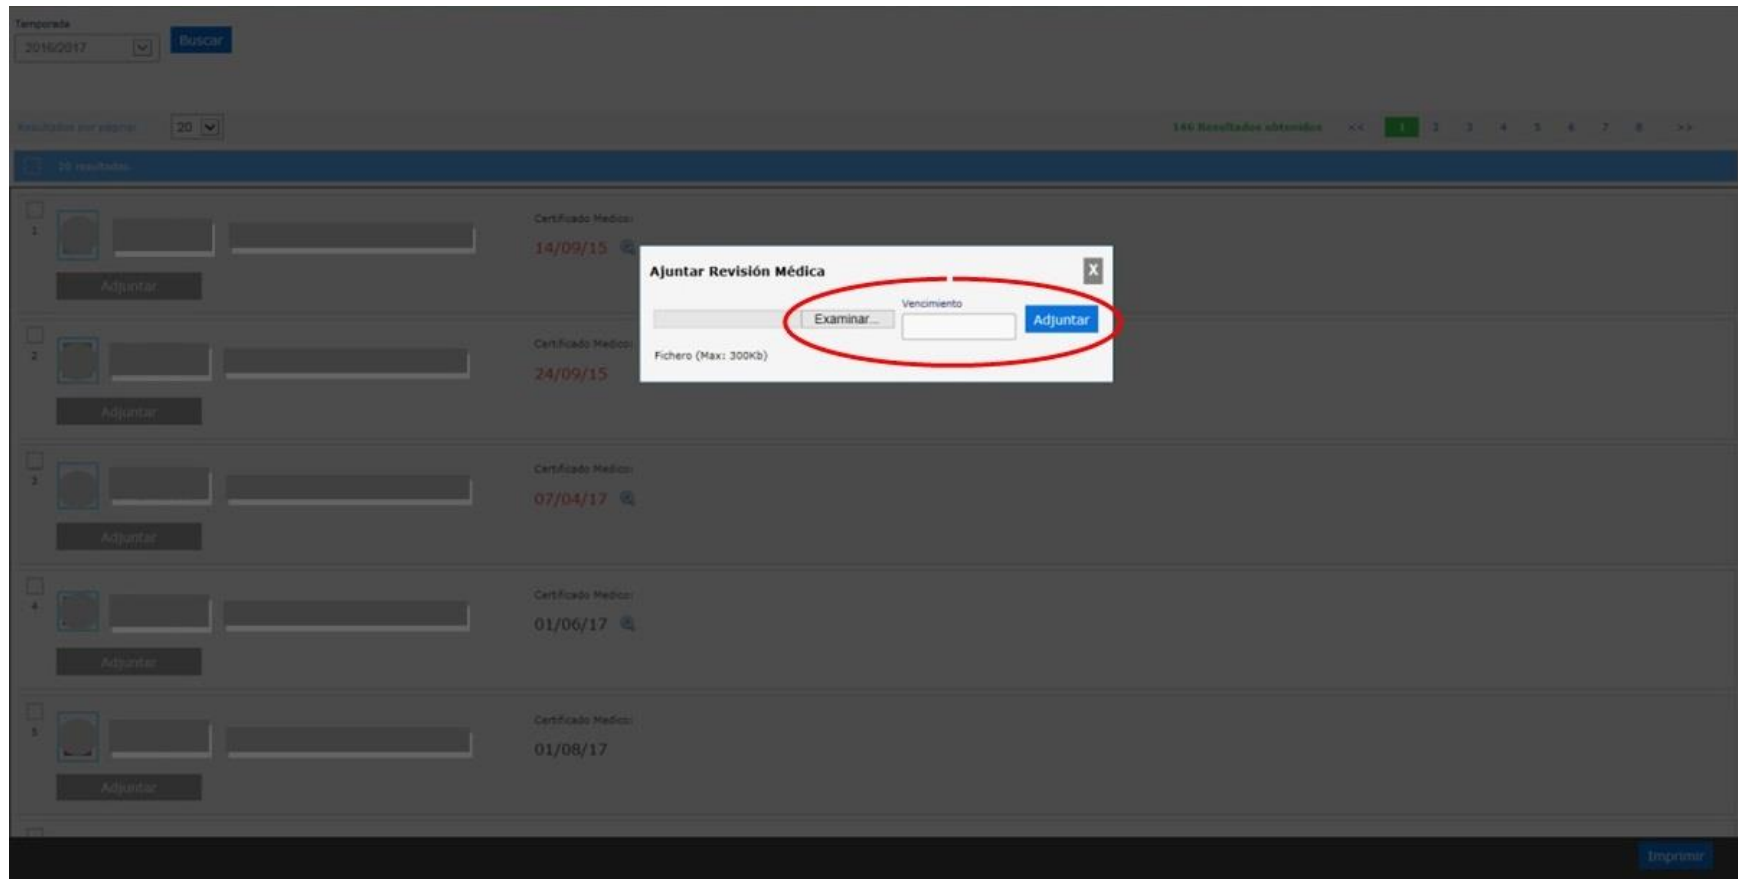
Temporada
2016/2017
Buscar

Resultados por página: 20

146 Resultados obtenidos << 1 2 3 4 5 6 7 8 >>

20 resultados

1
Adjuntar
Certificado Medico:
14/09/15

Ajuntar Revisión Médica
X
Examinar...
Vencimiento
Adjuntar
Fichero (Max: 300Kb)

2
Adjuntar
Certificado Medico:
24/09/15

3
Adjuntar
Certificado Medico:
07/04/17

4
Adjuntar
Certificado Medico:
01/06/17

5
Adjuntar
Certificado Medico:
01/08/17

Imprimir